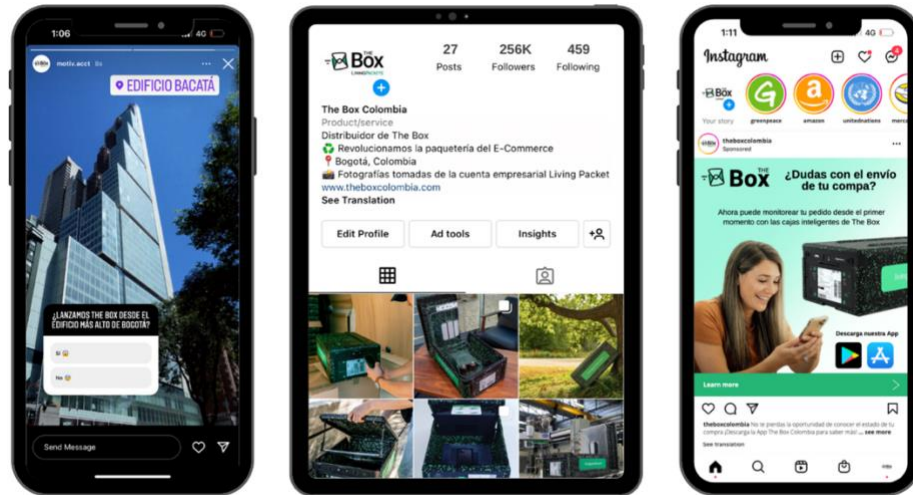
1:06
4G
motiv.acct 8s
EDIFICIO BACATÁ
¿LANZAMOS THE BOX DESDE EL EDIFICIO MÁS ALTO DE BOGOTÁ?
Sí
No
Send Message

THE Box
27 Posts
256K Followers
459 Following
The Box Colombia
Product/service
Distribuidor de The Box
♻️ Revolucionamos la paquetería del E-Commerce
📍 Bogotá, Colombia
📸 Fotografías tomadas de la cuenta empresarial Living Packet
www.theboxcolombia.com
See Translation
Edit Profile
Ad tools
Insights

1:11
4G
Instagram
Your story
greenpeace
amazon
unitednations
merc
theboxcolombia
Sponsored
THE Box
¿Dudas con el envío de tu compa?
Ahora puedes monitorear tu pedido desde el primer momento con las cajas inteligentes de The Box
Descarga nuestra App
Learn more
theboxcolombia No te pierdas la oportunidad de conocer el estado de tu compra ¡Descarga la App The Box Colombia para saber más! ... see more
See translation